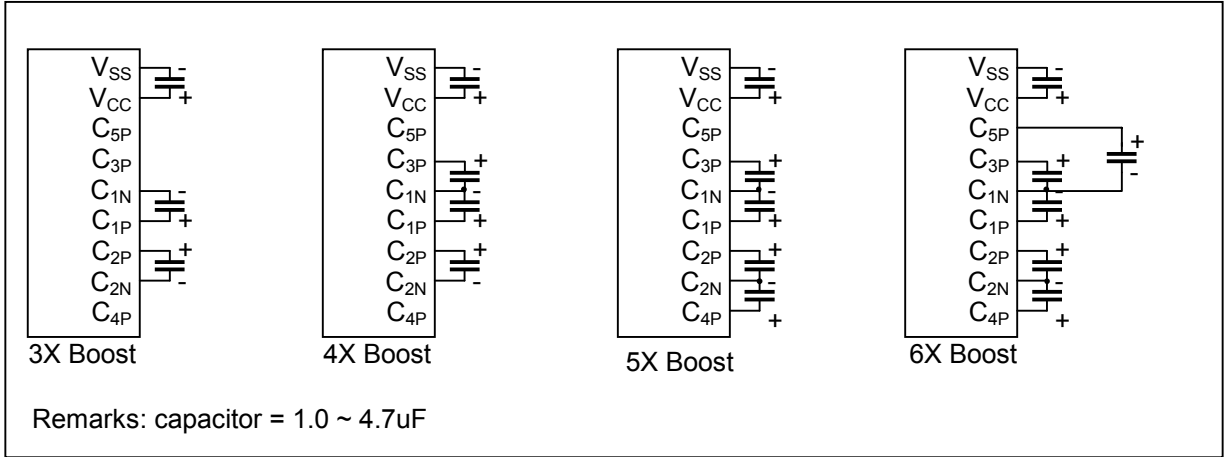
$V_{SS}$ - $V_{CC}$ + $C_{5P}$ $C_{3P}$ $C_{1N}$ - $C_{1P}$ + $C_{2P}$ + $C_{2N}$ - $C_{4P}$

3X Boost

$V_{SS}$ - $V_{CC}$ + $C_{5P}$ $C_{3P}$ + $C_{1N}$ - $C_{1P}$ + $C_{2P}$ + $C_{2N}$ - $C_{4P}$

4X Boost

$V_{SS}$ - $V_{CC}$ + $C_{5P}$ $C_{3P}$ + $C_{1N}$ - $C_{1P}$ + $C_{2P}$ + $C_{2N}$ - $C_{4P}$ +

5X Boost

$V_{SS}$ - $V_{CC}$ + $C_{5P}$ + $C_{3P}$ + $C_{1N}$ - - $C_{1P}$ + $C_{2P}$ + $C_{2N}$ - $C_{4P}$ +

6X Boost

Remarks: capacitor = 1.0 ~ 4.7uF